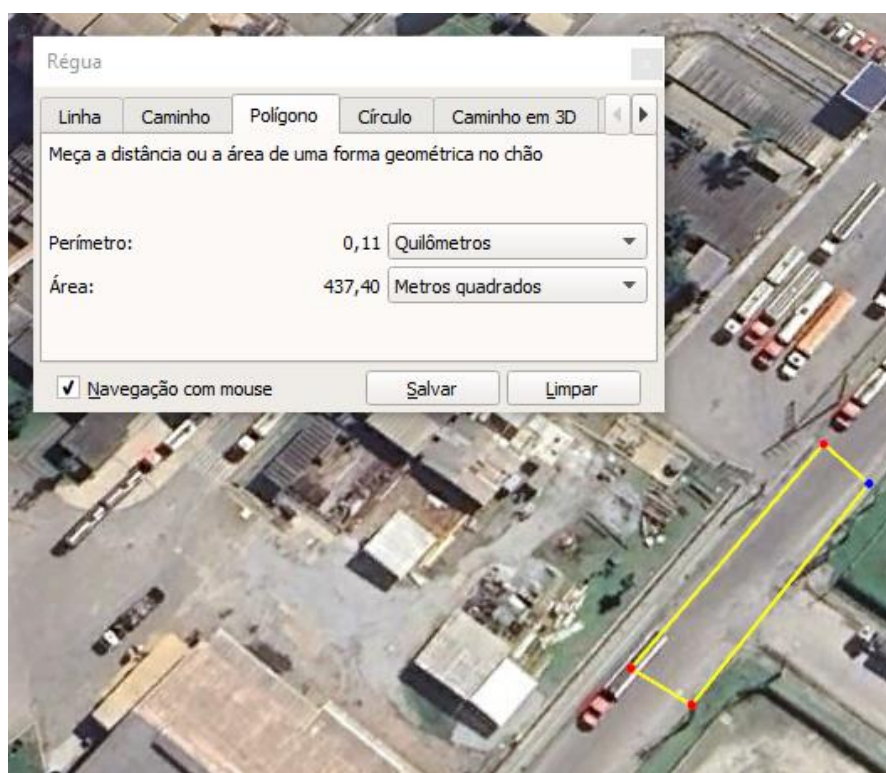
Régua

Linha | Caminho | Polígono | Círculo | Caminho em 3D

Meça a distância ou a área de uma forma geométrica no chão

Perímetro: 0,11 Quilômetros

Área: 437,40 Metros quadrados

✓ Navegação com mouse

Salvar

Limpar